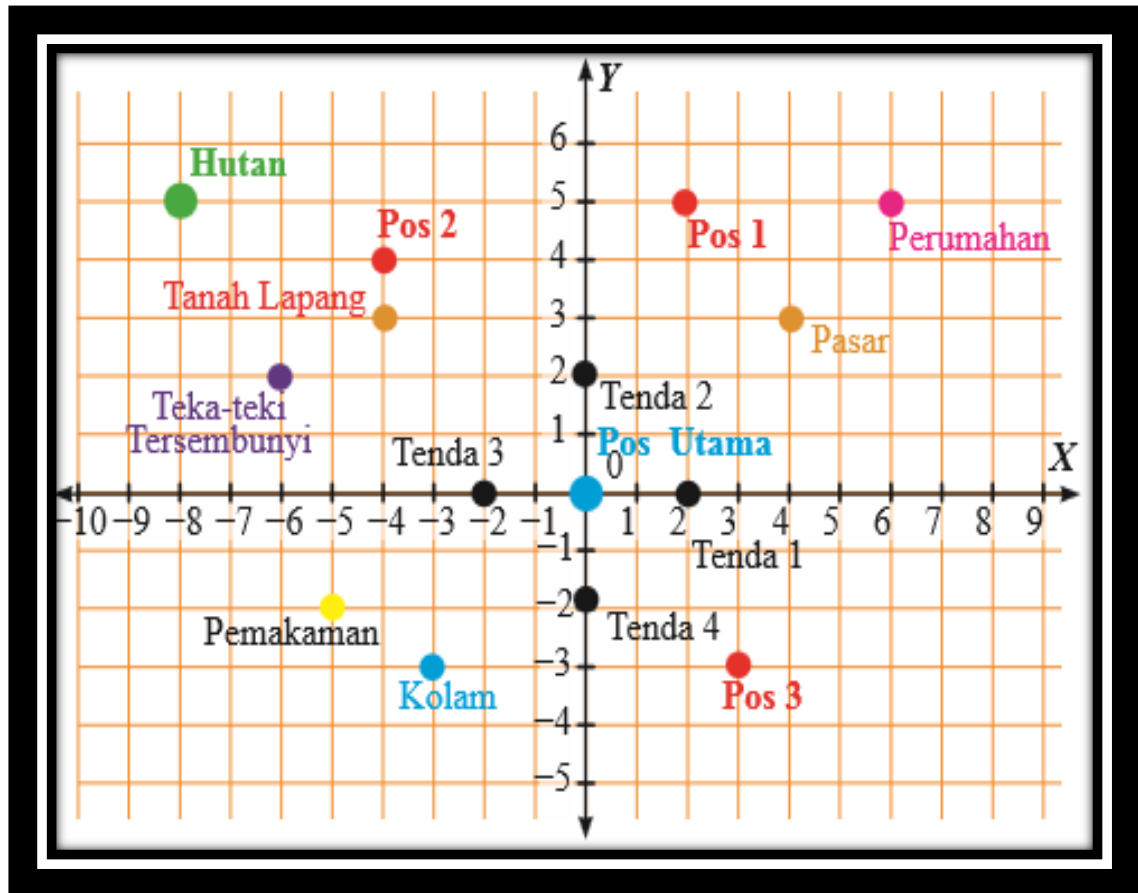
Y

6
5
4
3
2
1
0
−1
−2
−3
−4
−5

X

−10 −9 −8 −7 −6 −5 −4 −3 −2 −1 1 2 3 4 5 6 7 8 9

Hutan

Pos 2

Pos 1

Perumahan

Tanah Lapang

Pasar

Tenda 2

Teka-teki Tersembunyi

Tenda 3

Pos Utama

Tenda 1

Pemakaman

Tenda 4

Kolam

Pos 3